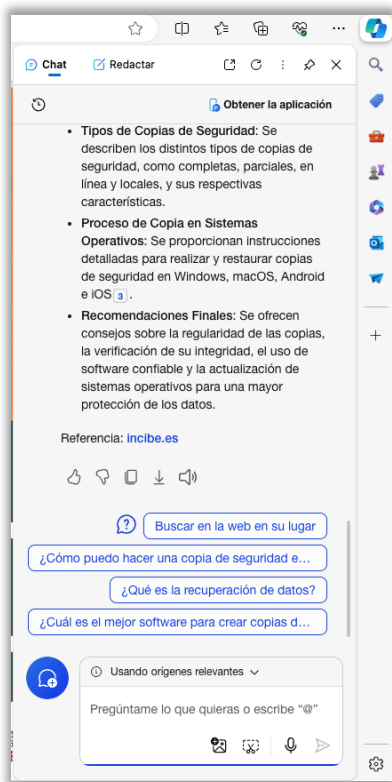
Chat Redactar

Obtener la aplicación

- **Tipos de Copias de Seguridad**: Se describen los distintos tipos de copias de seguridad, como completas, parciales, en línea y locales, y sus respectivas características.
- **Proceso de Copia en Sistemas Operativos**: Se proporcionan instrucciones detalladas para realizar y restaurar copias de seguridad en Windows, macOS, Android e iOS 3.
- **Recomendaciones Finales**: Se ofrecen consejos sobre la regularidad de las copias, la verificación de su integridad, el uso de software confiable y la actualización de sistemas operativos para una mayor protección de los datos.

Referencia: incibe.es

Buscar en la web en su lugar

¿Cómo puedo hacer una copia de seguridad e...

¿Qué es la recuperación de datos?

¿Cuál es el mejor software para crear copias d...

Usando orígenes relevantes

Pregúntame lo que quieras o escribe "@"